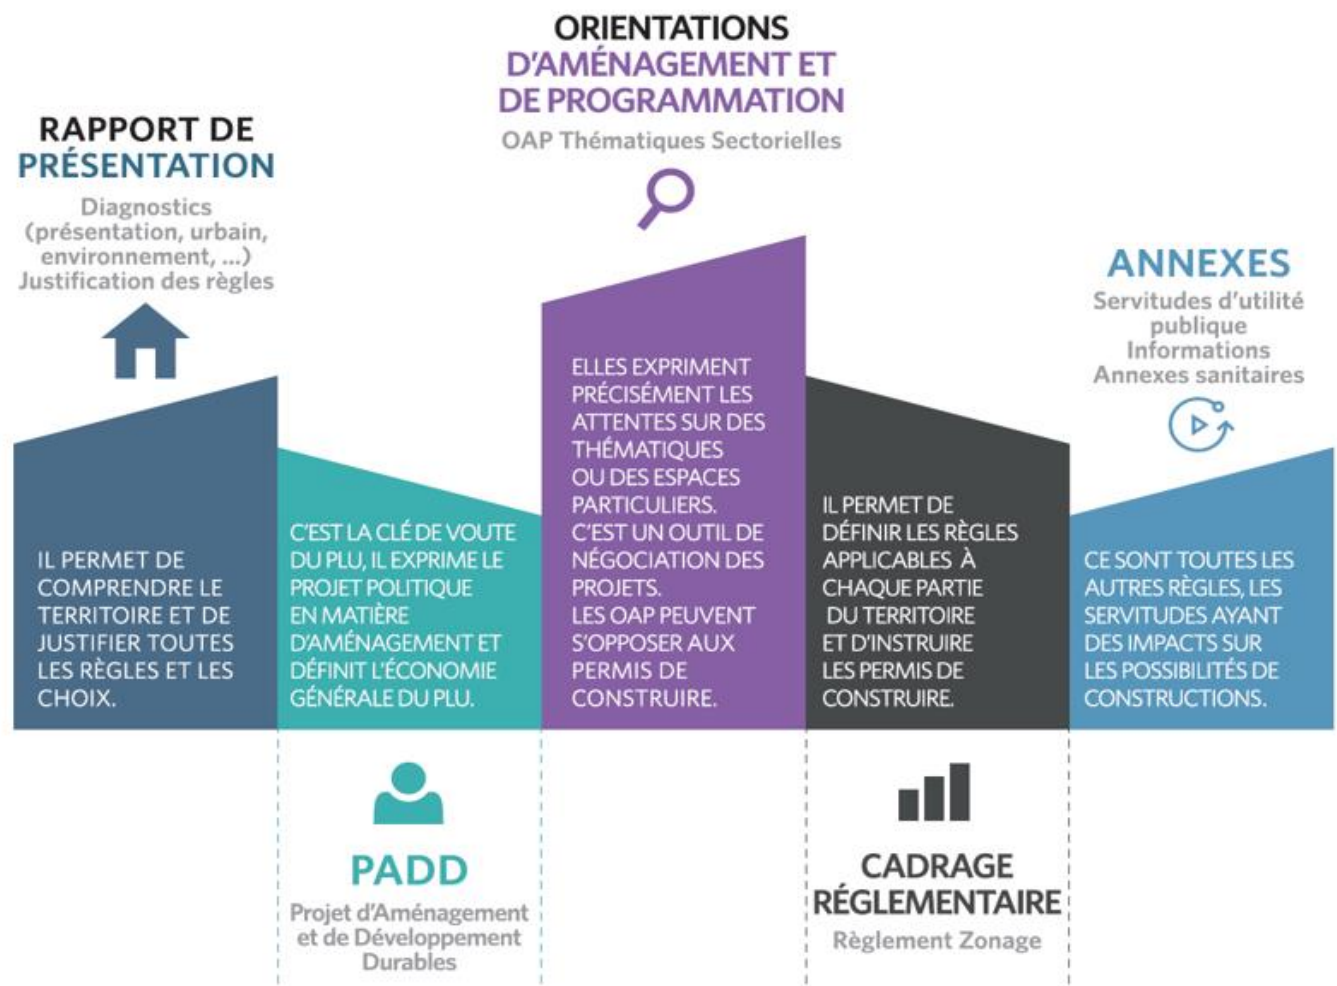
RAPPORT DE PRÉSENTATION

Diagnostics (présentation, urbain, environnement, ...) Justification des règles

ORIENTATIONS D'AMÉNAGEMENT ET DE PROGRAMMATION

OAP Thématiques Sectorielles

ANNEXES

Servitudes d'utilité publique Informations Annexes sanitaires

IL PERMET DE COMPRENDRE LE TERRITOIRE ET DE JUSTIFIER TOUTES LES RÈGLES ET LES CHOIX.

C'EST LA CLÉ DE VOUTE DU PLU, IL EXPRIME LE PROJET POLITIQUE EN MATIÈRE D'AMÉNAGEMENT ET DÉFINIT L'ÉCONOMIE GÉNÉRALE DU PLU.

ELLES EXPRIMENT PRÉCISÉMENT LES ATTENTES SUR DES THÉMATIQUES OU DES ESPACES PARTICULIERS. C'EST UN OUTIL DE NÉGOCIATION DES PROJETS. LES OAP PEUVENT S'OPPOSER AUX PERMIS DE CONSTRUIRE.

IL PERMET DE DÉFINIR LES RÈGLES APPLICABLES À CHAQUE PARTIE DU TERRITOIRE ET D'INSTRUIRE LES PERMIS DE CONSTRUIRE.

CE SONT TOUTES LES AUTRES RÈGLES, LES SERVITUDES AYANT DES IMPACTS SUR LES POSSIBILITÉS DE CONSTRUCTIONS.

PADD

Projet d'Aménagement et de Développement Durables

CADRAGE RÉGLEMENTAIRE

Règlement Zonage